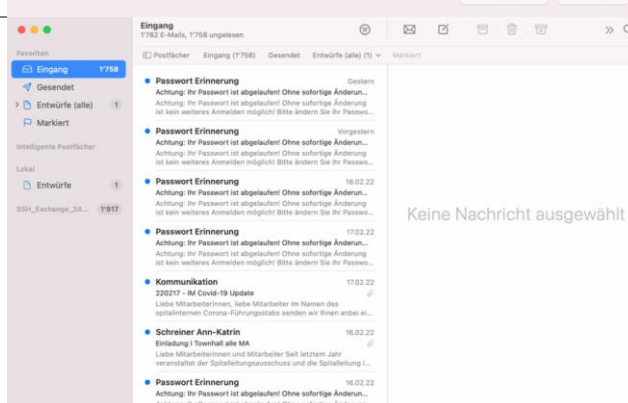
Eingang
1'782 E-Mails, 1'758 ungelesen

Postfächer Eingang (1'758) Gesendet Entwürfe (alle) (1) Markiert

Favoriten
Eingang 1'758
Gesendet
Entwürfe (alle) 1
Markiert

Intelligente Postfächer

Lokal
Entwürfe 1

SSH_Exchange_SA... 1'817

Passwort Erinnerung Gestern
Achtung: Ihr Passwort ist abgelaufen! Ohne sofortige Änderun...
Achtung: Ihr Passwort ist abgelaufen! Ohne sofortige Änderung ist kein weiteres Anmelden möglich! Bitte ändern Sie Ihr Passwo...

Passwort Erinnerung Vorgestern
Achtung: Ihr Passwort ist abgelaufen! Ohne sofortige Änderun...
Achtung: Ihr Passwort ist abgelaufen! Ohne sofortige Änderung ist kein weiteres Anmelden möglich! Bitte ändern Sie Ihr Passwo...

Passwort Erinnerung 18.02.22
Achtung: Ihr Passwort ist abgelaufen! Ohne sofortige Änderun...
Achtung: Ihr Passwort ist abgelaufen! Ohne sofortige Änderung ist kein weiteres Anmelden möglich! Bitte ändern Sie Ihr Passwo...

Passwort Erinnerung 17.02.22
Achtung: Ihr Passwort ist abgelaufen! Ohne sofortige Änderun...
Achtung: Ihr Passwort ist abgelaufen! Ohne sofortige Änderung ist kein weiteres Anmelden möglich! Bitte ändern Sie Ihr Passwo...

Kommunikation 17.02.22
220217 - IM Covid-19 Update
Liebe Mitarbeiterinnen, liebe Mitarbeiter im Namen des spitalinternen Corona-Führungsstabs senden wir Ihnen anbei ei...

Schreiner Ann-Katrin 16.02.22
Einladung I Townhall alle MA
Liebe Mitarbeiterinnen und Mitarbeiter Seit letztem Jahr veranstaltet der Spitalleitungsausschuss und die Spitalleitung i...

Passwort Erinnerung 16.02.22
Achtung: Ihr Passwort ist abgelaufen! Ohne sofortige Änderun...

Keine Nachricht ausgewählt